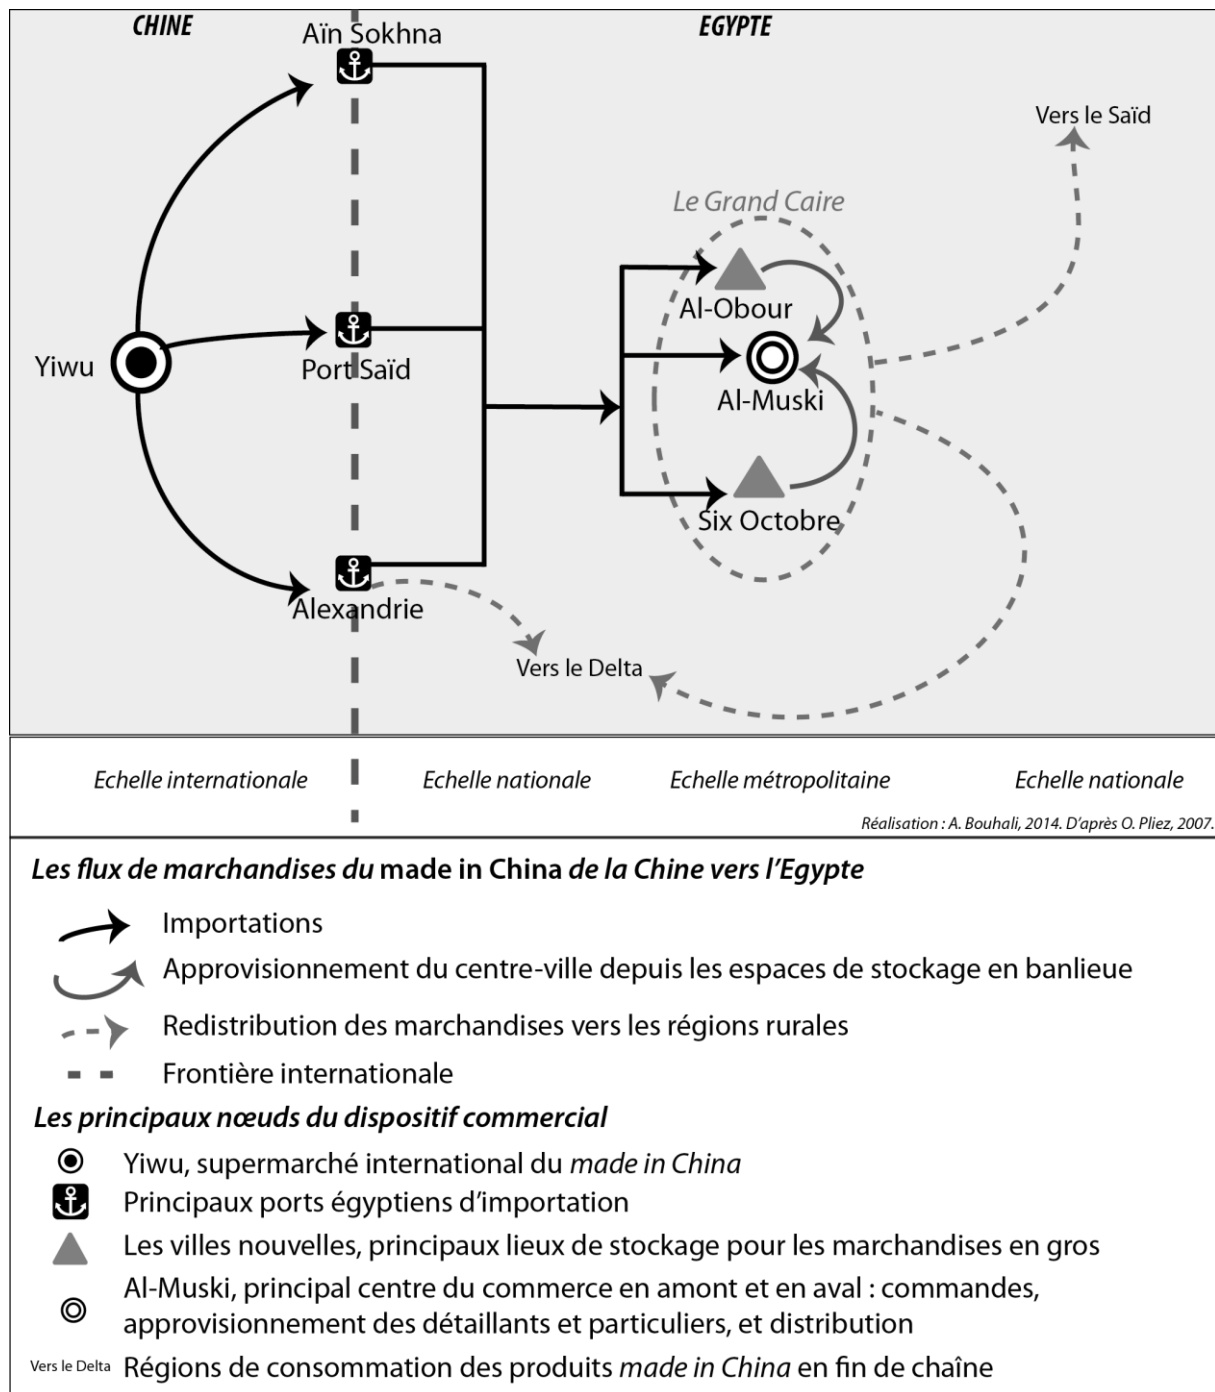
CHINE

Aïn Sokhna

EGYPTE

Vers le Saïd

Le Grand Caire

Al-Obour

Yiwu

Port Saïd

Al-Muski

Six Octobre

Alexandrie

Vers le Delta

Echelle internationale

Echelle nationale

Echelle métropolitaine

Echelle nationale

Réalisation : A. Bouhali, 2014. D'après O. Pliez, 2007.

Les flux de marchandises du made in China de la Chine vers l'Egypte

Importations

Approvisionnement du centre-ville depuis les espaces de stockage en banlieue

Redistribution des marchandises vers les régions rurales

Frontière internationale

Les principaux nœuds du dispositif commercial

Yiwu, supermarché international du made in China

Principaux ports égyptiens d'importation

Les villes nouvelles, principaux lieux de stockage pour les marchandises en gros

Al-Muski, principal centre du commerce en amont et en aval : commandes, approvisionnement des détaillants et particuliers, et distribution

Vers le Delta Régions de consommation des produits made in China en fin de chaîne